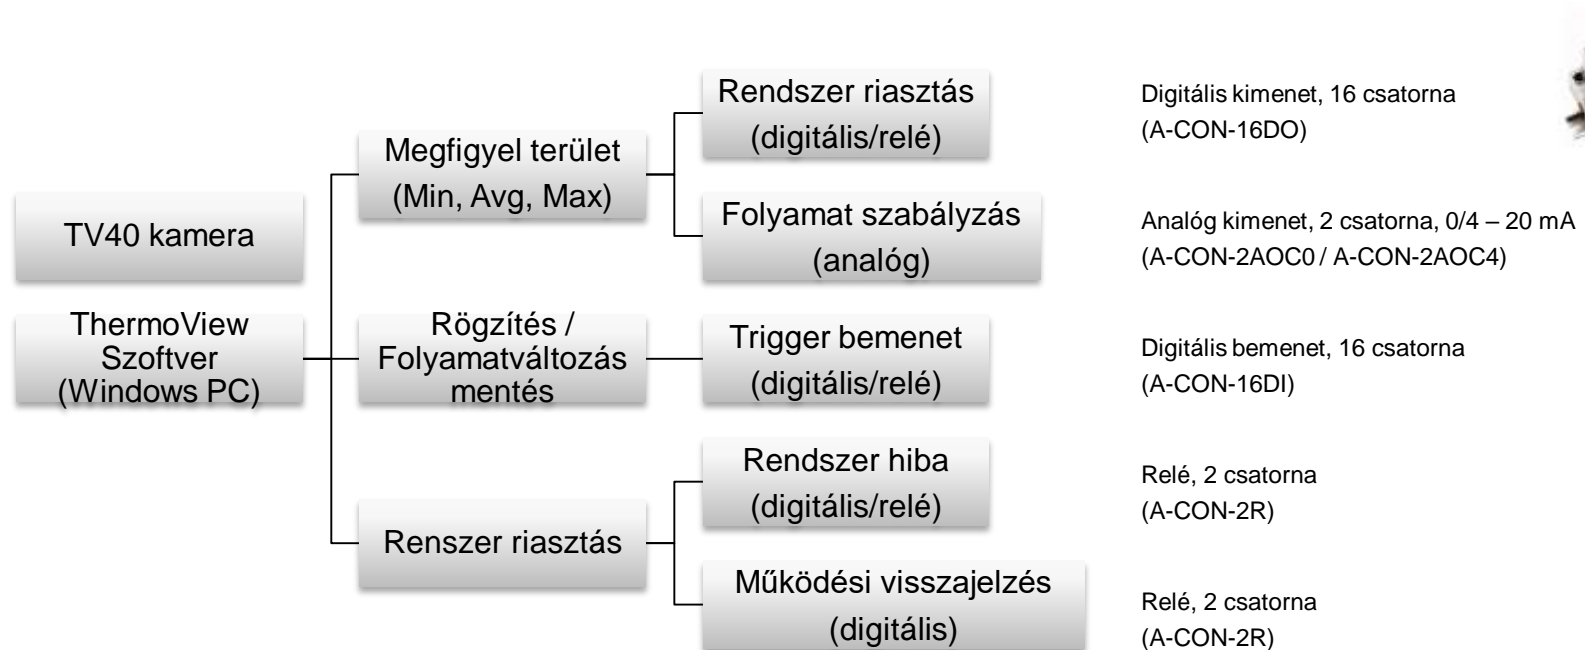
TV40 kamera

ThermoView Szoftver (Windows PC)

Megfigyel terület (Min, Avg, Max)

Rendszer riasztás (digitális/relé)

Digitális kimenet, 16 csatorna (A-CON-16DO)

Folyamat szabályzás (analóg)

Analóg kimenet, 2 csatorna, 0/4 – 20 mA (A-CON-2AOC0 / A-CON-2AOC4)

Rögzítés / Folyamatváltozás mentés

Trigger bemenet (digitális/relé)

Digitális bemenet, 16 csatorna (A-CON-16DI)

Renszer riasztás

Rendszer hiba (digitális/relé)

Relé, 2 csatorna (A-CON-2R)

Működési visszajelzés (digitális)

Relé, 2 csatorna (A-CON-2R)